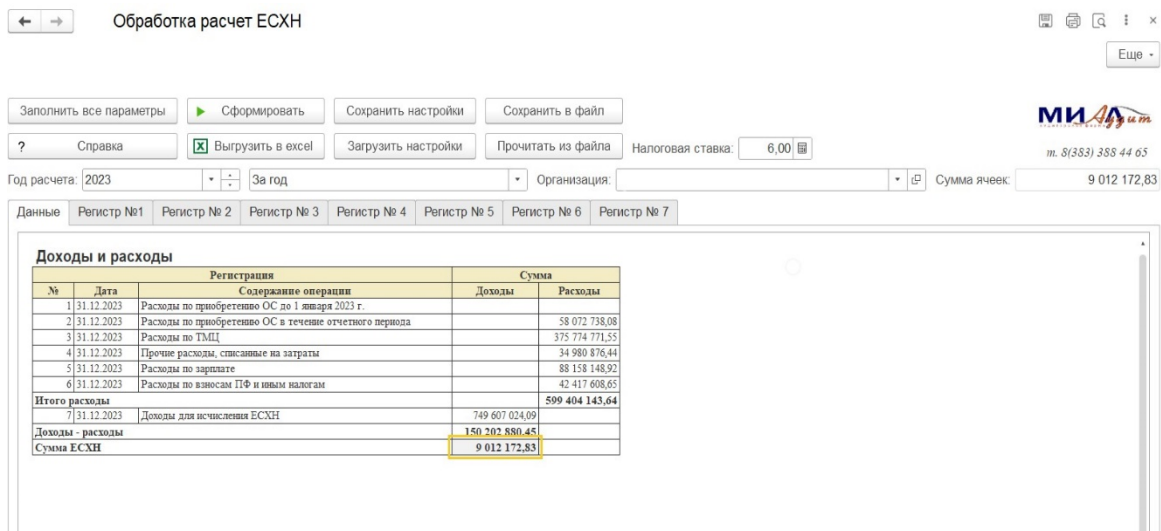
← → Обработка расчет ЕСХН

Еще ▾

Заполнить все параметры | ▶ Сформировать | Сохранить настройки | Сохранить в файл

? Справка | Выгрузить в excel | Загрузить настройки | Прочитать из файла | Налоговая ставка: 6,00

МИАудит
т. 8(383) 388 44 65

Год расчета: 2023 | За год | Организация: | Сумма ячеек: 9 012 172,83

Данные | Регистр №1 | Регистр № 2 | Регистр № 3 | Регистр № 4 | Регистр № 5 | Регистр № 6 | Регистр № 7

Доходы и расходы

| Регистрация | | | Сумма | |
|---|---|---|---|---|
| № | Дата | Содержание операции | Доходы | Расходы |
| 1 | 31.12.2023 | Расходы по приобретению ОС до 1 января 2023 г. | | |
| 2 | 31.12.2023 | Расходы по приобретению ОС в течение отчетного периода | | 58 072 738,08 |
| 3 | 31.12.2023 | Расходы по ТМЦ | | 375 774 771,55 |
| 4 | 31.12.2023 | Прочие расходы, списанные на затраты | | 34 980 876,44 |
| 5 | 31.12.2023 | Расходы по зарплате | | 88 158 148,92 |
| 6 | 31.12.2023 | Расходы по взносам ПФ и иным налогам | | 42 417 608,65 |
| Итого расходы | | | | 599 404 143,64 |
| 7 | 31.12.2023 | Доходы для исчисления ЕСХН | 749 607 024,09 | |
| Доходы - расходы | | | 150 202 880,45 | |
| Сумма ЕСХН | | | 9 012 172,83 | |